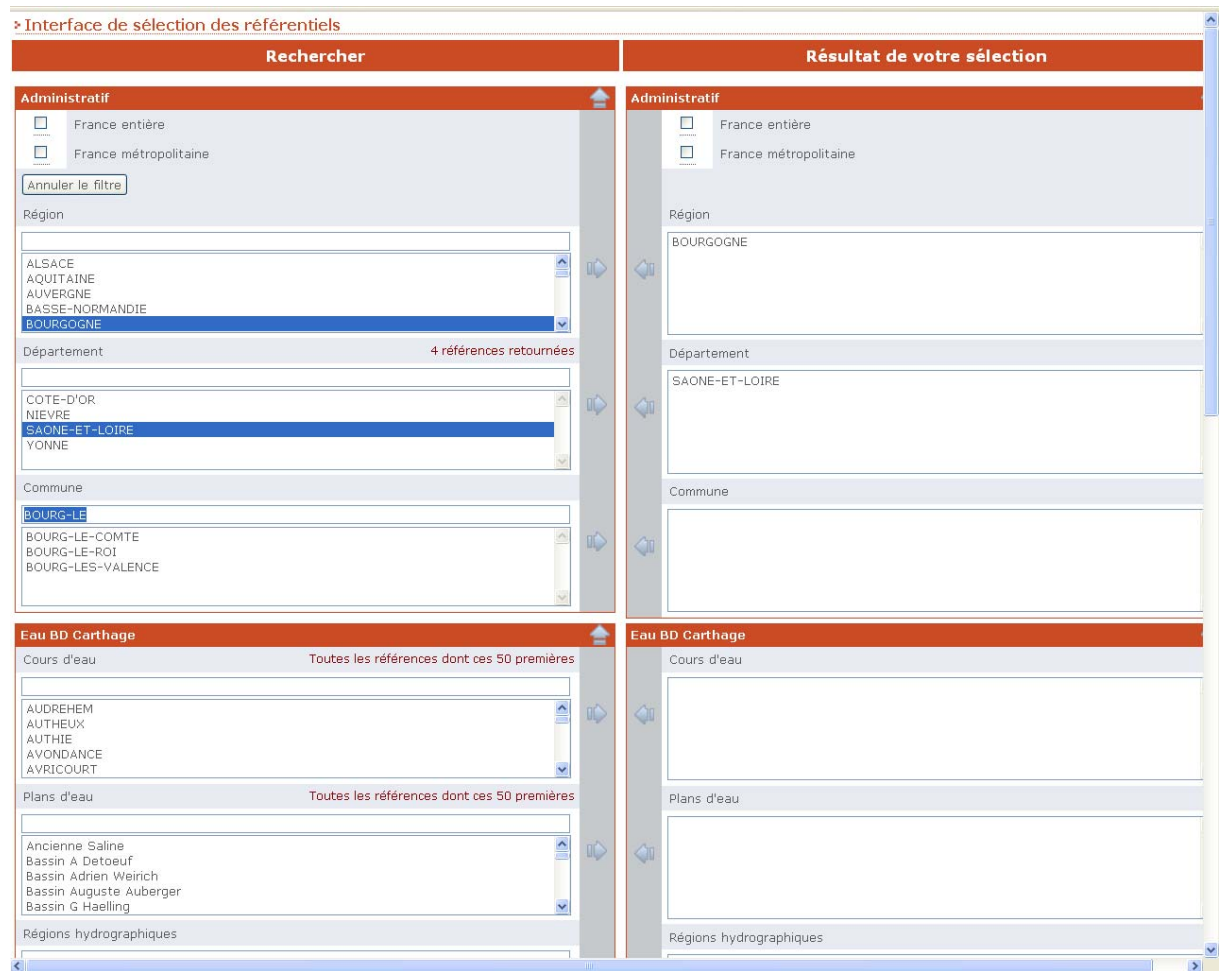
› Interface de sélection des référentiels

Rechercher

Administratif

France entière

France métropolitaine

Annuler le filtre

Région

ALSACE
AQUITAINE
AUVERGNE
BASSE-NORMANDIE
BOURGOGNE

Département

4 références retournées

COTE-D'OR
NIEVRE
SAONE-ET-LOIRE
YONNE

Commune

BOURG-LE

BOURG-LE-COMTE
BOURG-LE-ROI
BOURG-LES-VALENCE

Eau BD Carthage

Cours d'eau

Toutes les références dont ces 50 premières

AUDREHEM
AUTHEUX
AUTHIE
AVONDANCE
AVRICOURT

Plans d'eau

Toutes les références dont ces 50 premières

Ancienne Saline
Bassin A Detoeuf
Bassin Adrien Weirich
Bassin Auguste Auberger
Bassin G Haelling

Régions hydrographiques

Résultat de votre sélection

Administratif

France entière

France métropolitaine

Région

BOURGOGNE

Département

SAONE-ET-LOIRE

Commune

Eau BD Carthage

Cours d'eau

Plans d'eau

Régions hydrographiques